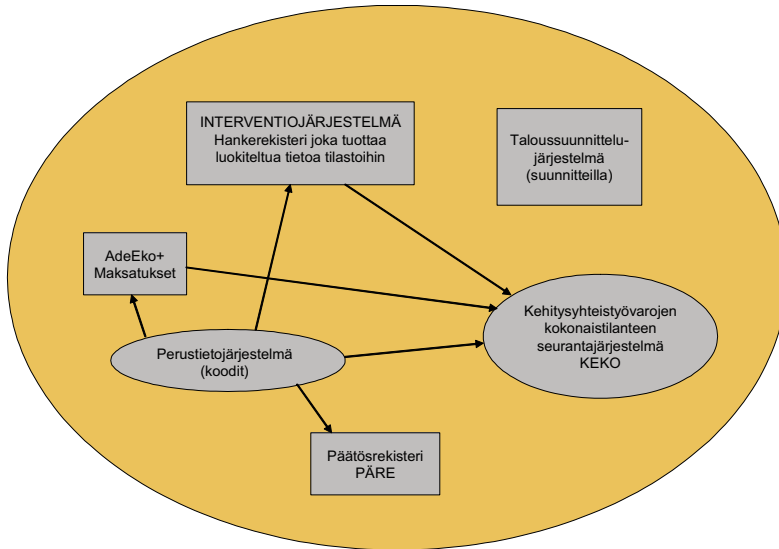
INTERVENTIOJÄRJESTELMÄ
Hankerekisteri joka tuottaa luokiteltua tietoa tilastoihin

Taloussuunnittelujärjestelmä (suunnitteilla)

AdeEko+ Maksatukset

Kehitysyhteistyövarojen kokonaistilanteen seurantajärjestelmä KEKO

Perustietojärjestelmä (koodit)

Päätösrekisteri PÄRE